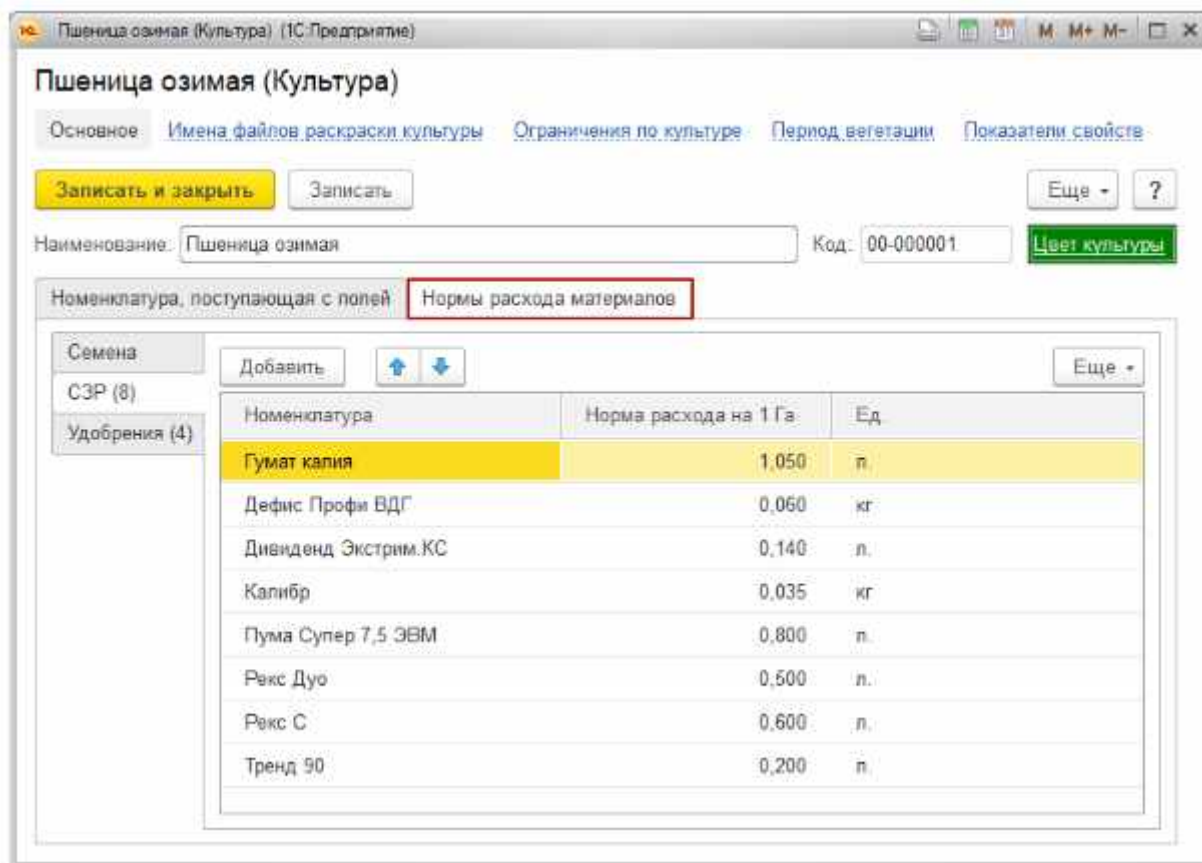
Пшеница озимая (Культура) (1С:Предприятие)

M M+ M-

Пшеница озимая (Культура)

Основное Имена файлов раскраски культуры Ограничения по культуре Период вегетации Показатели свойств

Записать и закрыть Записать Еще ?

Наименование: Пшеница озимая Код: 00-000001 Цвет культуры

Номенклатура, поступающая с полей Нормы расхода материалов

Семена
СЗР (8)
Удобрения (4)

Добавить Еще

| Номенклатура | Норма расхода на 1 Га | Ед. |
|---|---|---|
| Гумат калия | 1,050 | л. |
| Дефис Профи ВДГ | 0,060 | кг |
| Дивиденд Экстрим.КС | 0,140 | л. |
| Калибр | 0,035 | кг |
| Пума Супер 7,5 ЭВМ | 0,800 | л. |
| Рекс Дуо | 0,500 | л. |
| Рекс С | 0,600 | л. |
| Тренд 90 | 0,200 | л. |